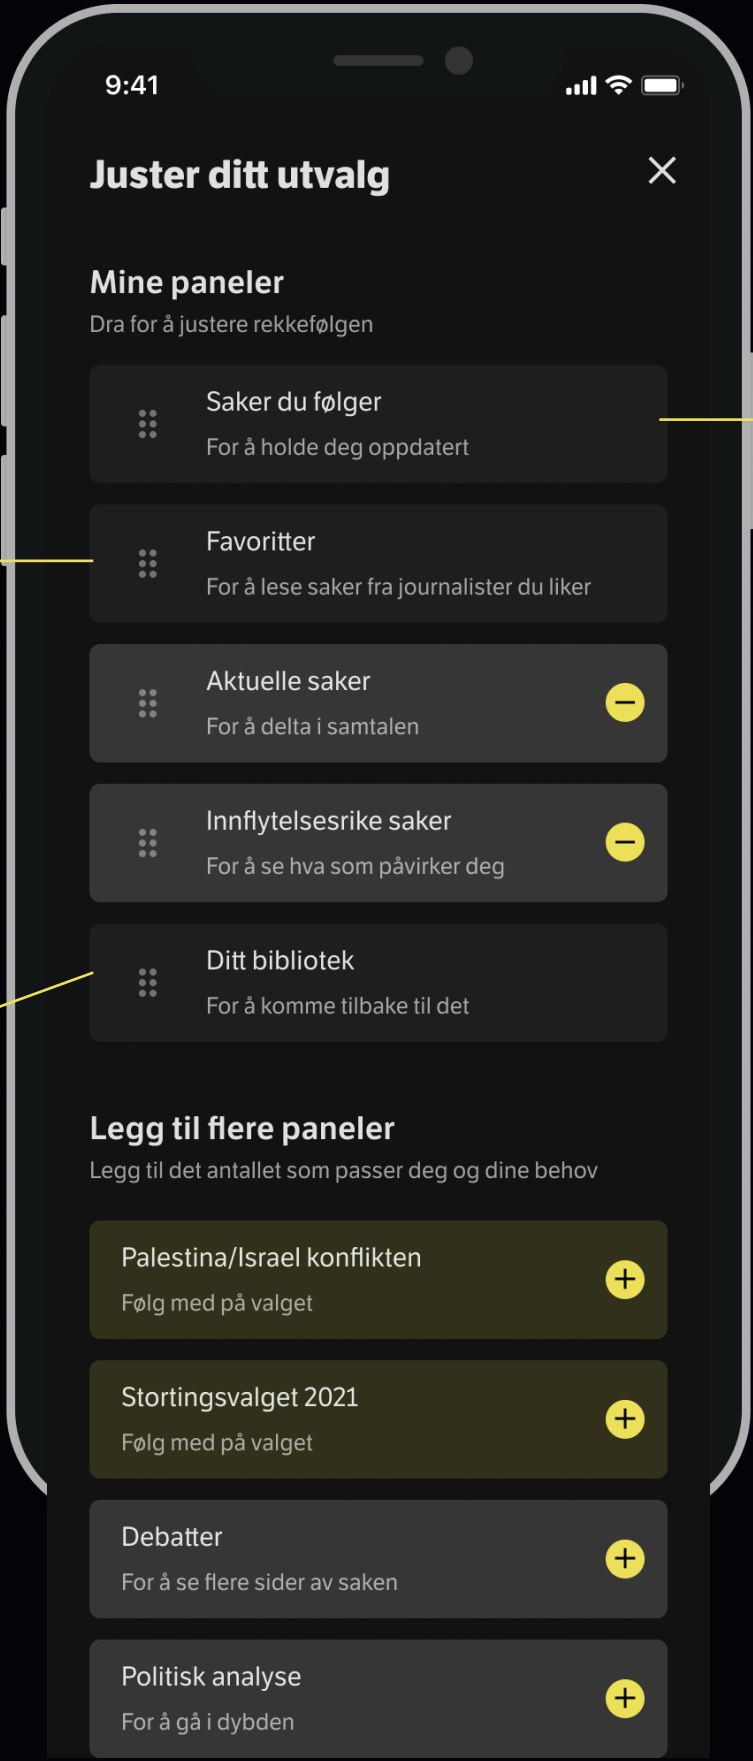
9:41

Juster ditt utvalg

Mine paneler
Dra for å justere rekkefølgen

Saker du følger
For å holde deg oppdatert

Favoritter
For å lese saker fra journalister du liker

Aktuelle saker
For å delta i samtalen

Innflytelsesrike saker
For å se hva som påvirker deg

Ditt bibliotek
For å komme tilbake til det

Legg til flere paneler
Legg til det antallet som passer deg og dine behov

Palestina/Israel konflikten
Følg med på valget

Stortingsvalget 2021
Følg med på valget

Debatter
For å se flere sider av saken

Politisk analyse
For å gå i dybden